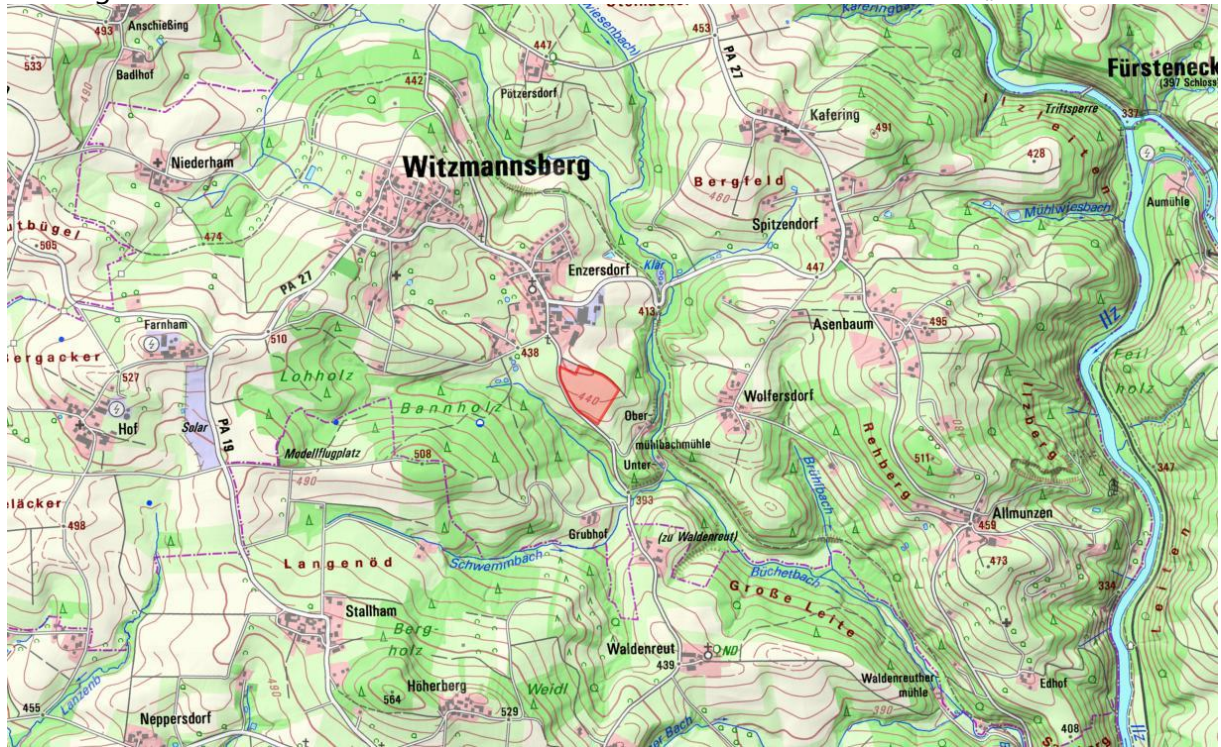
Anschießing
493
533
Badlhof
Wiesenbach
447
453
PA 27
Kafering
Fürsteneck
(397 Schloss)
337
Triftsperre
442
Pötzersdorf
491
428
Ilzleiten
Niederham
Witzmannsberg
Bergfeld
480
Mühlwiesbach
Aumühle
tbügel
505
474
Spitzendorf
Enzersdorf
Klar
447
PA 27
413
Asenbaum
495
Farnham
510
Ilz
Bergacker
527
438
Feilholz
Lohholz
440
Ober-
Wolfersdorf
Izberg
Hof
Solar
PA 19
Bannholz
mühlbachmühle
Rehberg
Modellflugplatz
508
Unter-
Brühlbach
511
347
lläcker
498
490
393
Allmunzen
Grubhof
(zu Waldenreut)
459
Leiten
Langenöd
Schwemmbach
Buchetbach
473
Große Leite
334
Stallham
Bergholz
Waldenreut
439
ND
Waldenreuthermühle
Weidl
Edhof
455
Lanzenb
Höherberg
564
529
Neppersdorf
390
408
Bach